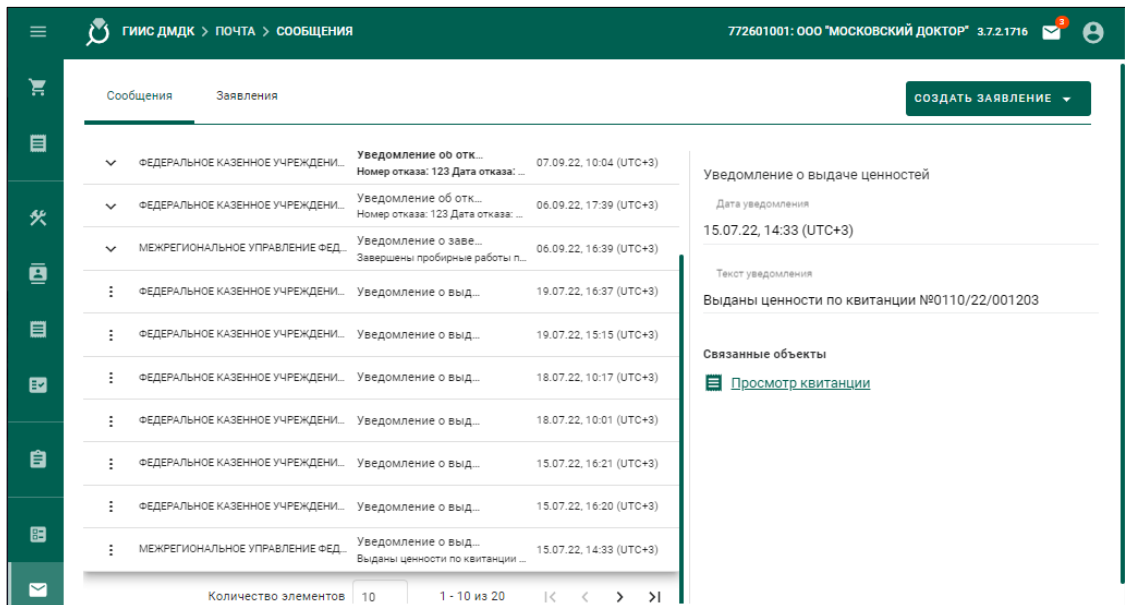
ГИИС ДМДК > ПОЧТА > СООБЩЕНИЯ

772601001: ООО "МОСКОВСКИЙ ДОКТОР" 3.7.2.1716 3

Сообщения Заявления

СОЗДАТЬ ЗАЯВЛЕНИЕ

| | | | |
|---|---|---|---|
| | ФЕДЕРАЛЬНОЕ КАЗЕННОЕ УЧРЕЖДЕНИ... | Уведомление об отк... Номер отказа: 123 Дата отказа: ... | 07.09.22, 10:04 (UTC+3) |
| | ФЕДЕРАЛЬНОЕ КАЗЕННОЕ УЧРЕЖДЕНИ... | Уведомление об отк... Номер отказа: 123 Дата отказа: ... | 06.09.22, 17:39 (UTC+3) |
| | МЕЖРЕГИОНАЛЬНОЕ УПРАВЛЕНИЕ ФЕД... | Уведомление о заве... Завершены пробирные работы п... | 06.09.22, 16:39 (UTC+3) |
| | ФЕДЕРАЛЬНОЕ КАЗЕННОЕ УЧРЕЖДЕНИ... | Уведомление о выд... | 19.07.22, 16:37 (UTC+3) |
| | ФЕДЕРАЛЬНОЕ КАЗЕННОЕ УЧРЕЖДЕНИ... | Уведомление о выд... | 19.07.22, 15:15 (UTC+3) |
| | ФЕДЕРАЛЬНОЕ КАЗЕННОЕ УЧРЕЖДЕНИ... | Уведомление о выд... | 18.07.22, 10:17 (UTC+3) |
| | ФЕДЕРАЛЬНОЕ КАЗЕННОЕ УЧРЕЖДЕНИ... | Уведомление о выд... | 18.07.22, 10:01 (UTC+3) |
| | ФЕДЕРАЛЬНОЕ КАЗЕННОЕ УЧРЕЖДЕНИ... | Уведомление о выд... | 15.07.22, 16:21 (UTC+3) |
| | ФЕДЕРАЛЬНОЕ КАЗЕННОЕ УЧРЕЖДЕНИ... | Уведомление о выд... | 15.07.22, 16:20 (UTC+3) |
| | МЕЖРЕГИОНАЛЬНОЕ УПРАВЛЕНИЕ ФЕД... | Уведомление о выд... Выданы ценности по квитанции ... | 15.07.22, 14:33 (UTC+3) |

Количество элементов 10 1 - 10 из 20

Уведомление о выдаче ценностей

Дата уведомления
15.07.22, 14:33 (UTC+3)

Текст уведомления
Выданы ценности по квитанции №0110/22/001203

Связанные объекты
Просмотр квитанции